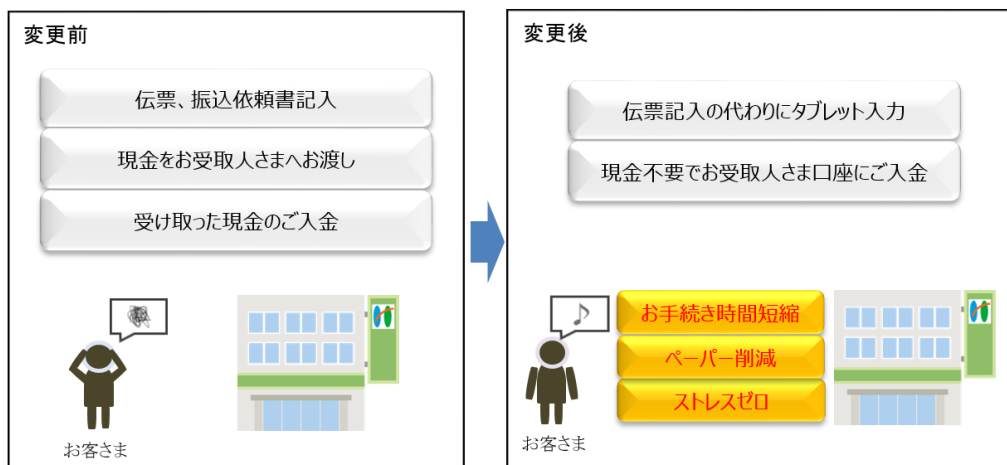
変更前

伝票、振込依頼書記入

現金をお受取人さまへお渡し

受け取った現金のご入金

お客さま

変更後

伝票記入の代わりにタブレット入力

現金不要でお受取人さま口座にご入金

♪

お手続き時間短縮

ペーパー削減

ストレスゼロ

お客さま